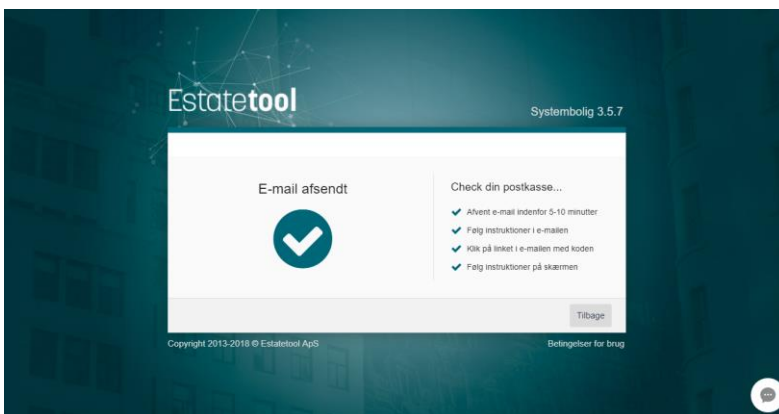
Estatetool

Systembolig 3.5.7

E-mail afsendt

Check din postkasse...

Afvent e-mail indenfor 5-10 minutter

Følg instruktioner i e-mailen

Klik på linket i e-mailen med koden

Følg instruktioner på skærmen

Tilbage

Copyright 2013-2018 © Estatetool ApS

Betingelser for brug